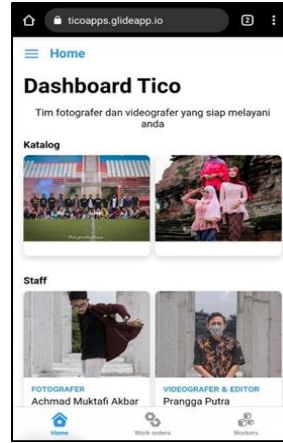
ticoapps.glideapp.io

2

Home

Dashboard Tico

Tim fotografer dan videografer yang siap melayani anda

Katalog

Staff

FOTOGRAFER
Achmad Muktafi Akbar

VIDEOGRAFER & EDITOR
Prangga Putra

Home

Work orders

Workers